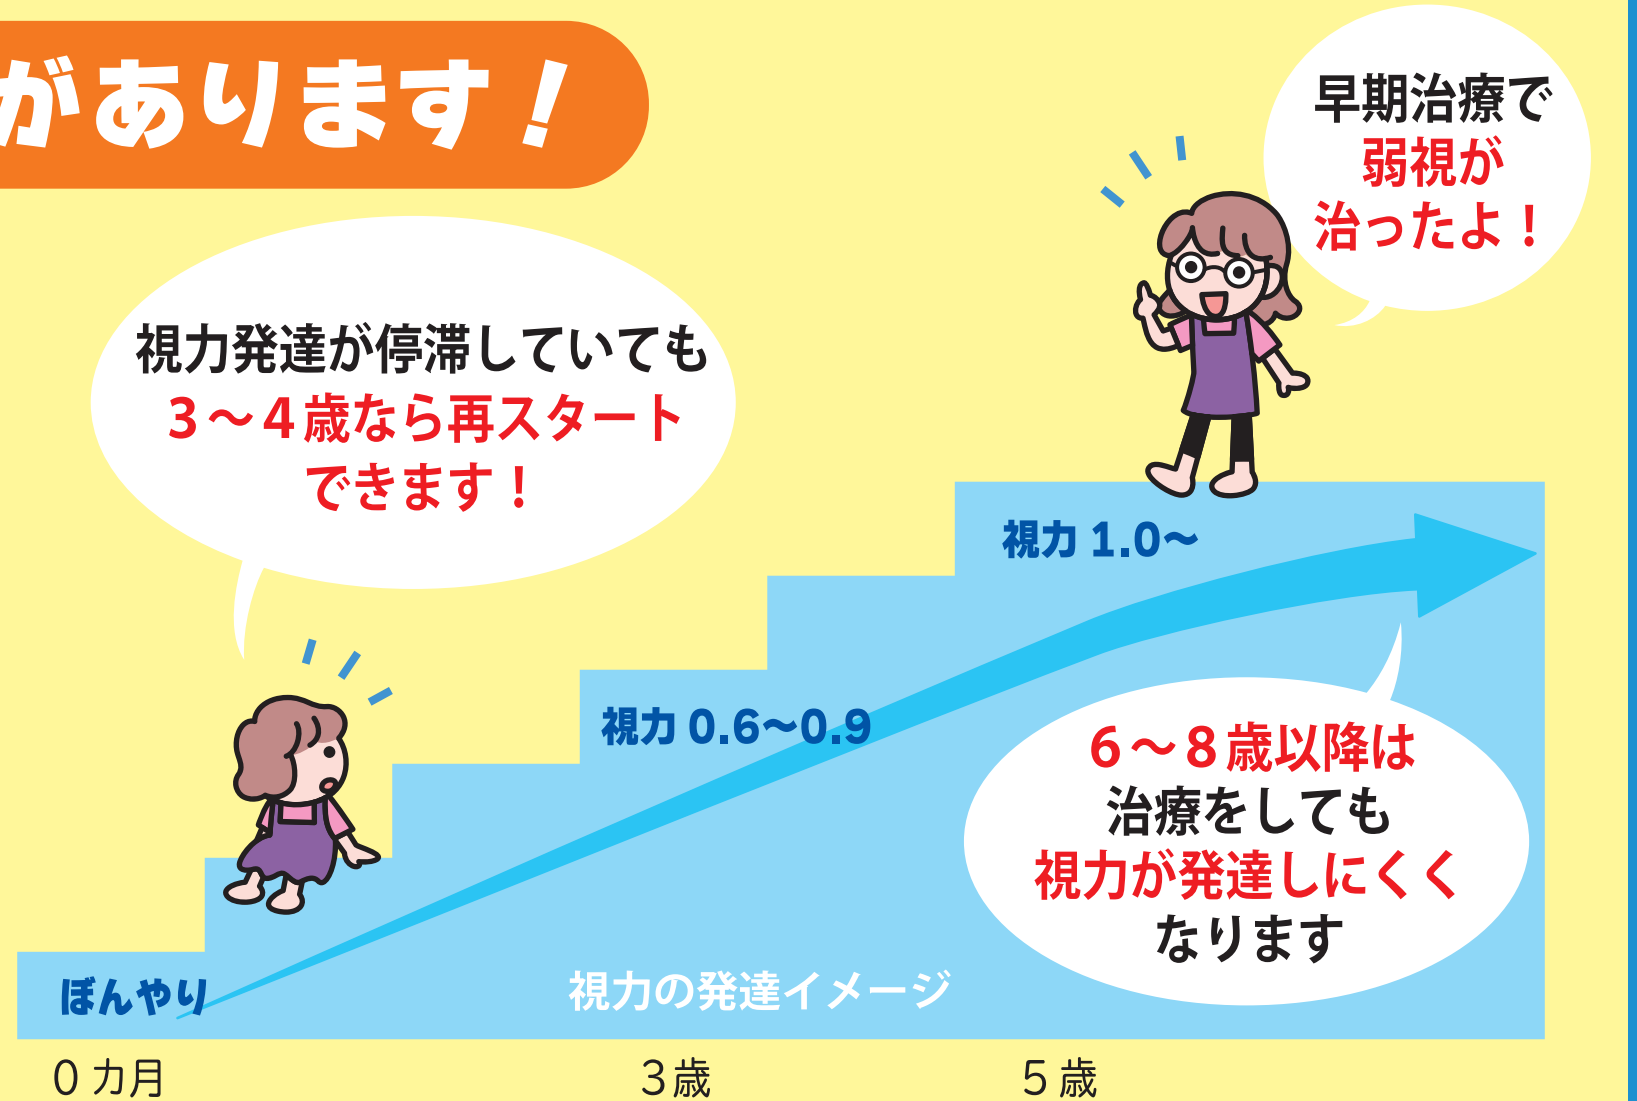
があります！

早期治療で
弱視が
治ったよ！

視力発達が停滞していても
3～4歳なら再スタート
できます！

視力 1.0～

視力 0.6～0.9

6～8歳以降は
治療をしても
視力が発達しにくく
なります

ぼんやり

視力の発達イメージ

0カ月

3歳

5歳